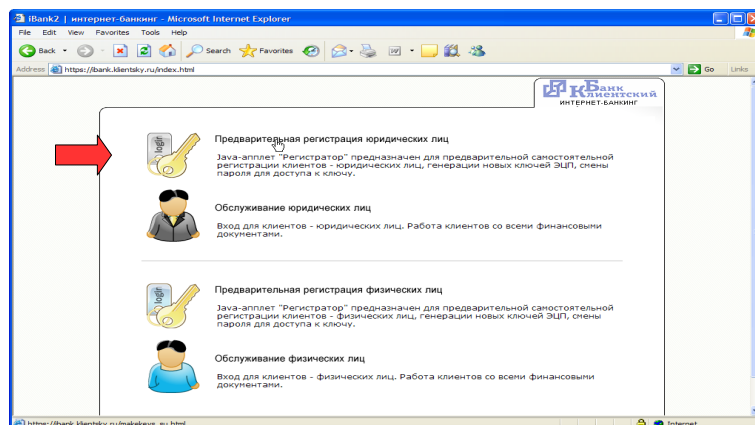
iBank2 | интернет-банкинг - Microsoft Internet Explorer

File Edit View Favorites Tools Help

Back Search Favorites

Address https://ibank.klientsky.ru/index.html Go Links

Банк Клиентский
ИНТЕРНЕТ-БАНКИНГ

login

Предварительная регистрация юридических лиц

Java-апплет "Регистратор" предназначен для предварительной самостоятельной регистрации клиентов - юридических лиц, генерации новых ключей ЭЦП, смены пароля для доступа к ключу.

Обслуживание юридических лиц

Вход для клиентов - юридических лиц. Работа клиентов со всеми финансовыми документами.

login

Предварительная регистрация физических лиц

Java-апплет "Регистратор" предназначен для предварительной самостоятельной регистрации клиентов - физических лиц, генерации новых ключей ЭЦП, смены пароля для доступа к ключу.

Обслуживание физических лиц

Вход для клиентов - физических лиц. Работа клиентов со всеми финансовыми документами.

https://ibank.klientsky.ru/makekeys_ru.html

Internet